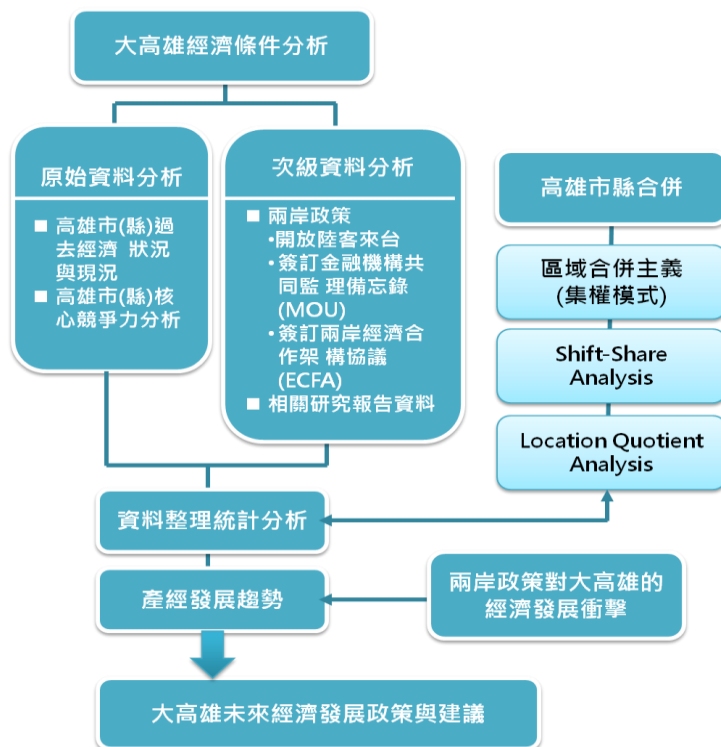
大高雄經濟條件分析

原始資料分析

■ 高雄市(縣)過去經濟 狀況與現況
■ 高雄市(縣)核心競爭力分析

次級資料分析

■ 兩岸政策
•開放陸客來台
•簽訂金融機構共同監 理備忘錄(MOU)
•簽訂兩岸經濟合作架 構協議(ECFA)
■ 相關研究報告資料

高雄市縣合併

區域合併主義(集權模式)

Shift-Share Analysis

Location Quotient Analysis

資料整理統計分析

產經發展趨勢

兩岸政策對大高雄的經濟發展衝擊

大高雄未來經濟發展政策與建議